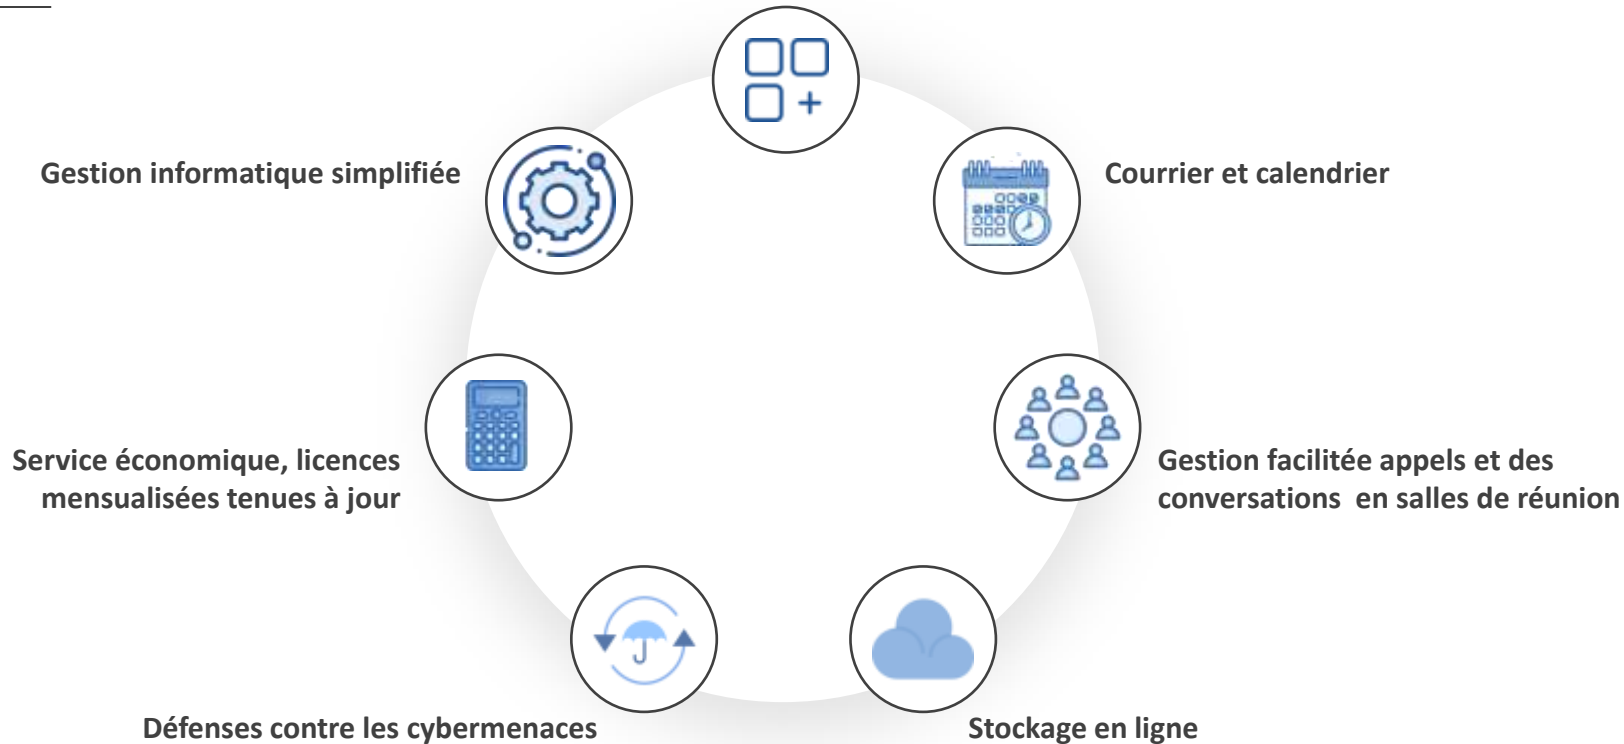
Gestion informatique simplifiée

Courrier et calendrier

Service économique, licences mensualisées tenues à jour

Gestion facilitée appels et des conversations en salles de réunion

Défenses contre les cybermenaces

Stockage en ligne